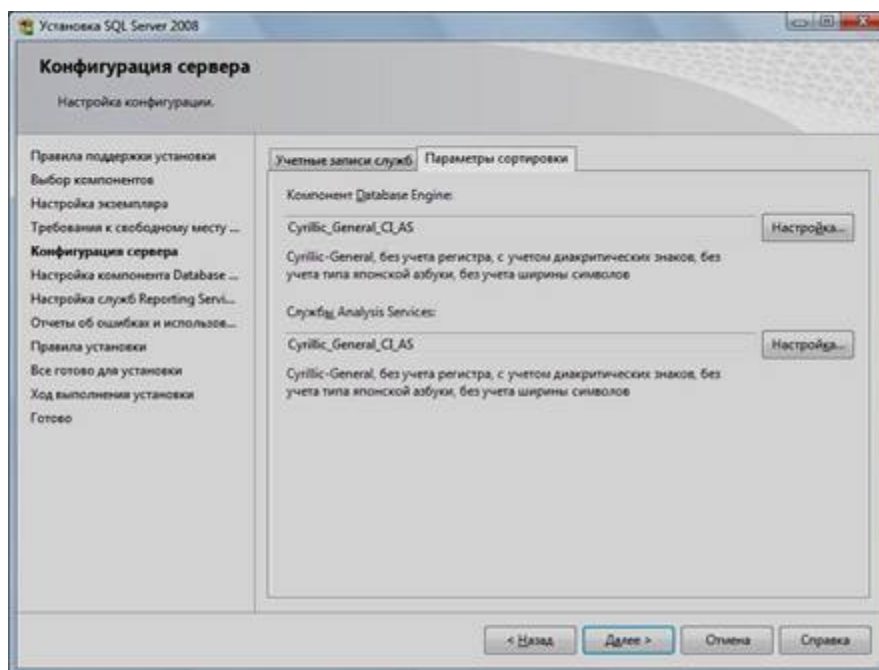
Установка SQL Server 2008

Конфигурация сервера

Настройка конфигурации.

Правила поддержки установки
Выбор компонентов
Настройка экземпляра
Требования к свободному месту ...
Конфигурация сервера
Настройка компонента Database ...
Настройка служб Reporting Servi...
Отчеты об ошибках и использов...
Правила установки
Все готово для установки
Ход выполнения установки
Готово

Учетные записи служб | Параметры сортировки

Компонент Database Engine:

Cyrillic_General_CI_AS

Настройка...

Cyrillic-General, без учета регистра, с учетом диакритических знаков, без учета типа японской азбуки, без учета ширины символов

Службы Analysis Services:

Cyrillic_General_CI_AS

Настройка...

Cyrillic-General, без учета регистра, с учетом диакритических знаков, без учета типа японской азбуки, без учета ширины символов

< Назад | Далее > | Отмена | Справка